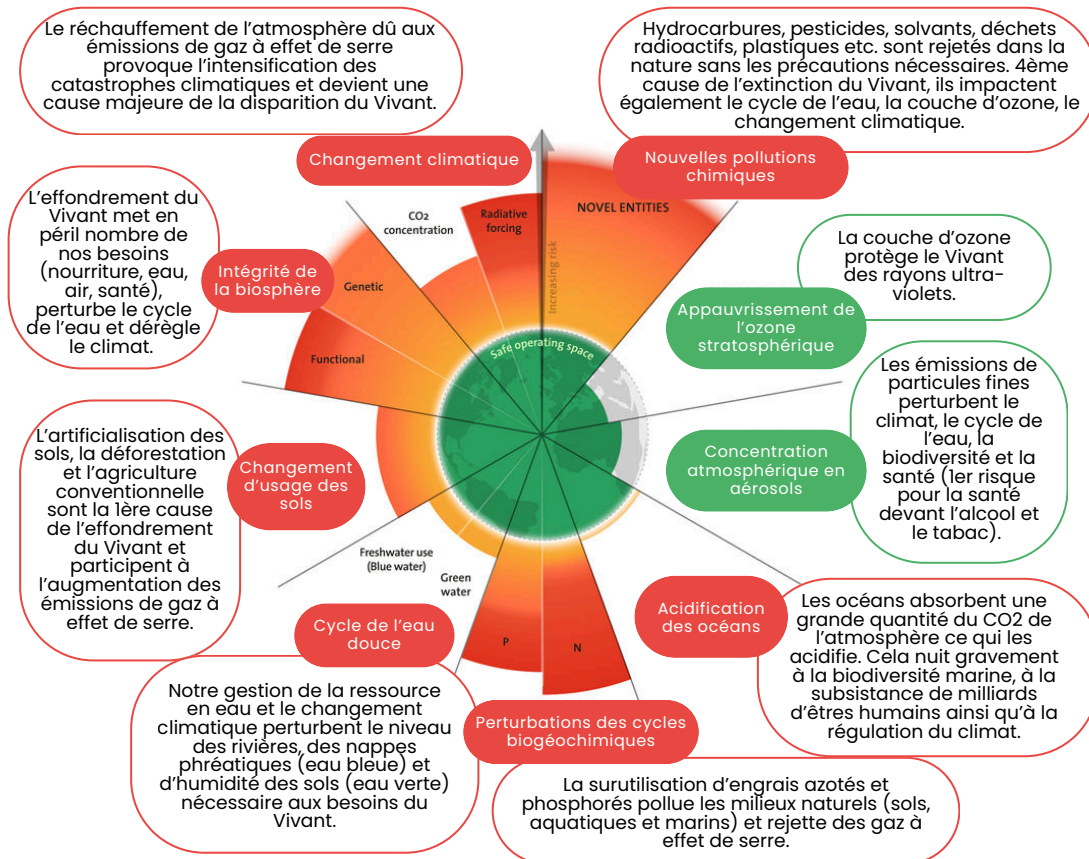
Le réchauffement de l'atmosphère dû aux émissions de gaz à effet de serre provoque l'intensification des catastrophes climatiques et devient une cause majeure de la disparition du Vivant.

Hydrocarbures, pesticides, solvants, déchets radioactifs, plastiques etc. sont rejetés dans la nature sans les précautions nécessaires. 4ème cause de l'extinction du Vivant, ils impactent également le cycle de l'eau, la couche d'ozone, le changement climatique.

Changement climatique

Nouvelles pollutions chimiques

$CO_2$ concentration

Radiative forcing

NOVEL ENTITIES

Increasing risk

L'effondrement du Vivant met en péril nombre de nos besoins (nourriture, eau, air, santé), perturbe le cycle de l'eau et dérègle le climat.

Intégrité de la biosphère

Genetic

Functional

La couche d'ozone protège le Vivant des rayons ultra-violets.

Appauvrissement de l'ozone stratosphérique

Safe operating space

Les émissions de particules fines perturbent le climat, le cycle de l'eau, la biodiversité et la santé (1er risque pour la santé devant l'alcool et le tabac).

Concentration atmosphérique en aérosols

L'artificialisation des sols, la déforestation et l'agriculture conventionnelle sont la 1ère cause de l'effondrement du Vivant et participent à l'augmentation des émissions de gaz à effet de serre.

Changement d'usage des sols

Freshwater use (Blue water)

Green water

Acidification des océans

Les océans absorbent une grande quantité du CO2 de l'atmosphère ce qui les acidifie. Cela nuit gravement à la biodiversité marine, à la subsistance de milliards d'êtres humains ainsi qu'à la régulation du climat.

Cycle de l'eau douce

P

N

Notre gestion de la ressource en eau et le changement climatique perturbent le niveau des rivières, des nappes phréatiques (eau bleue) et d'humidité des sols (eau verte) nécessaire aux besoins du Vivant.

Perturbations des cycles biogéochimiques

La surutilisation d'engrais azotés et phosphorés pollue les milieux naturels (sols, aquatiques et marins) et rejette des gaz à effet de serre.